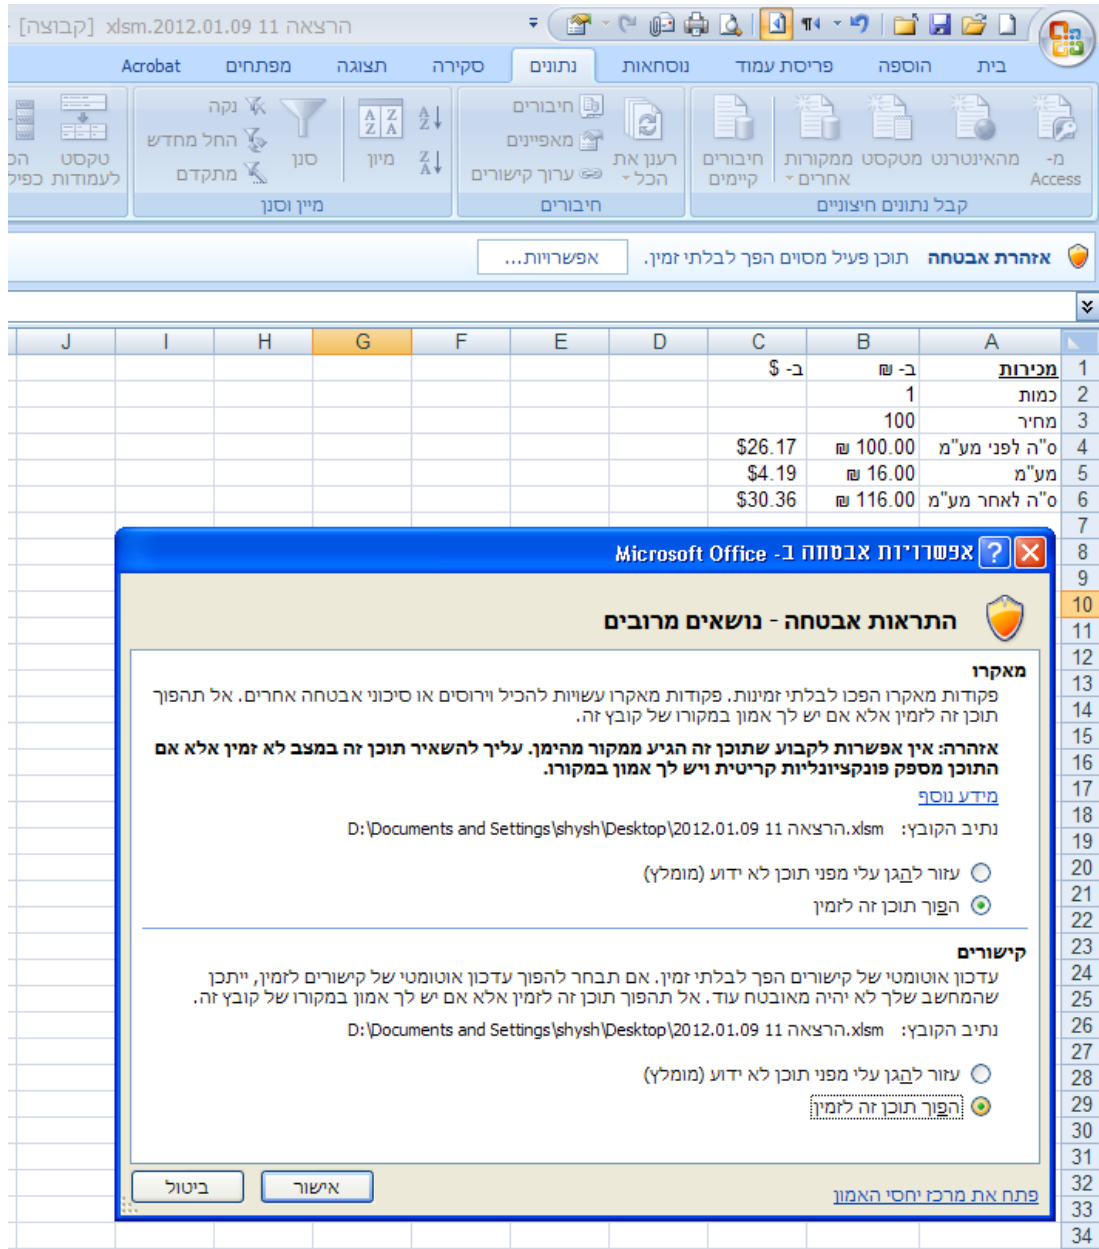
הרצאה 11 2012.01.09.xlsm [קבוצה]

בית הוספה פריסת עמוד נוסחאות נתונים סקירה תצוגה מפתחים Acrobat

מ- Access מהאינטרנט מטקסט ממקורות אחרים חיבורים קיימים
קבל נתונים חיצוניים

רענן את הכל חיבורים מאפיינים ערוך קישורים
חיבורים

מיין סנן נקה החל מחדש מתקדם
מיין וסנן

טקסט לעמודות הס כפיל

אזהרת אבטחה תוכן פעיל מסוים הפך לבלתי זמין. אפשרויות...

| | A | B | C | D | E | F | G | H | I | J |
|---|---|---|---|---|---|---|---|---|---|---|
| 1 | מכירות | ב- ₪ | ב- $ | | | | | | | |
| 2 | כמות | 1 | | | | | | | | |
| 3 | מחיר | 100 | | | | | | | | |
| 4 | ס"ה לפני מע"מ | ₪ 100.00 | $26.17 | | | | | | | |
| 5 | מע"מ | ₪ 16.00 | $4.19 | | | | | | | |
| 6 | ס"ה לאחר מע"מ | ₪ 116.00 | $30.36 | | | | | | | |

7 8 9 10 11 12 13 14 15 16 17 18 19 20 21 22 23 24 25 26 27 28 29 30 31 32 33 34

אפשרויות אבטחה ב- Microsoft Office

התראות אבטחה - נושאים מרובים

מאקרו
פקודות מאקרו הפכו לבלתי זמינות. פקודות מאקרו עשויות להכיל וירוסים או סיכוני אבטחה אחרים. אל תהפוך תוכן זה לזמין אלא אם יש לך אמון במקורו של קובץ זה.

אזהרה: אין אפשרות לקבוע שתוכן זה הגיע ממקור מהימן. עליך להשאיר תוכן זה במצב לא זמין אלא אם התוכן מספק פונקציונליות קריטית ויש לך אמון במקורו.

מידע נוסף

נתיב הקובץ: D:\Documents and Settings\shysh\Desktop\הרצאה 11 2012.01.09.xlsm

עזור להגן עלי מפני תוכן לא ידוע (מומלץ)
הפוך תוכן זה לזמין

קישורים
עדכון אוטומטי של קישורים הפך לבלתי זמין. אם תבחר להפוך עדכון אוטומטי של קישורים לזמין, ייתכן שהמחשב שלך לא יהיה מאובטח עוד. אל תהפוך תוכן זה לזמין אלא אם יש לך אמון במקורו של קובץ זה.

נתיב הקובץ: D:\Documents and Settings\shysh\Desktop\הרצאה 11 2012.01.09.xlsm

עזור להגן עלי מפני תוכן לא ידוע (מומלץ)
הפוך תוכן זה לזמין

פתח את מרכז יחסי האמון אישור ביטול